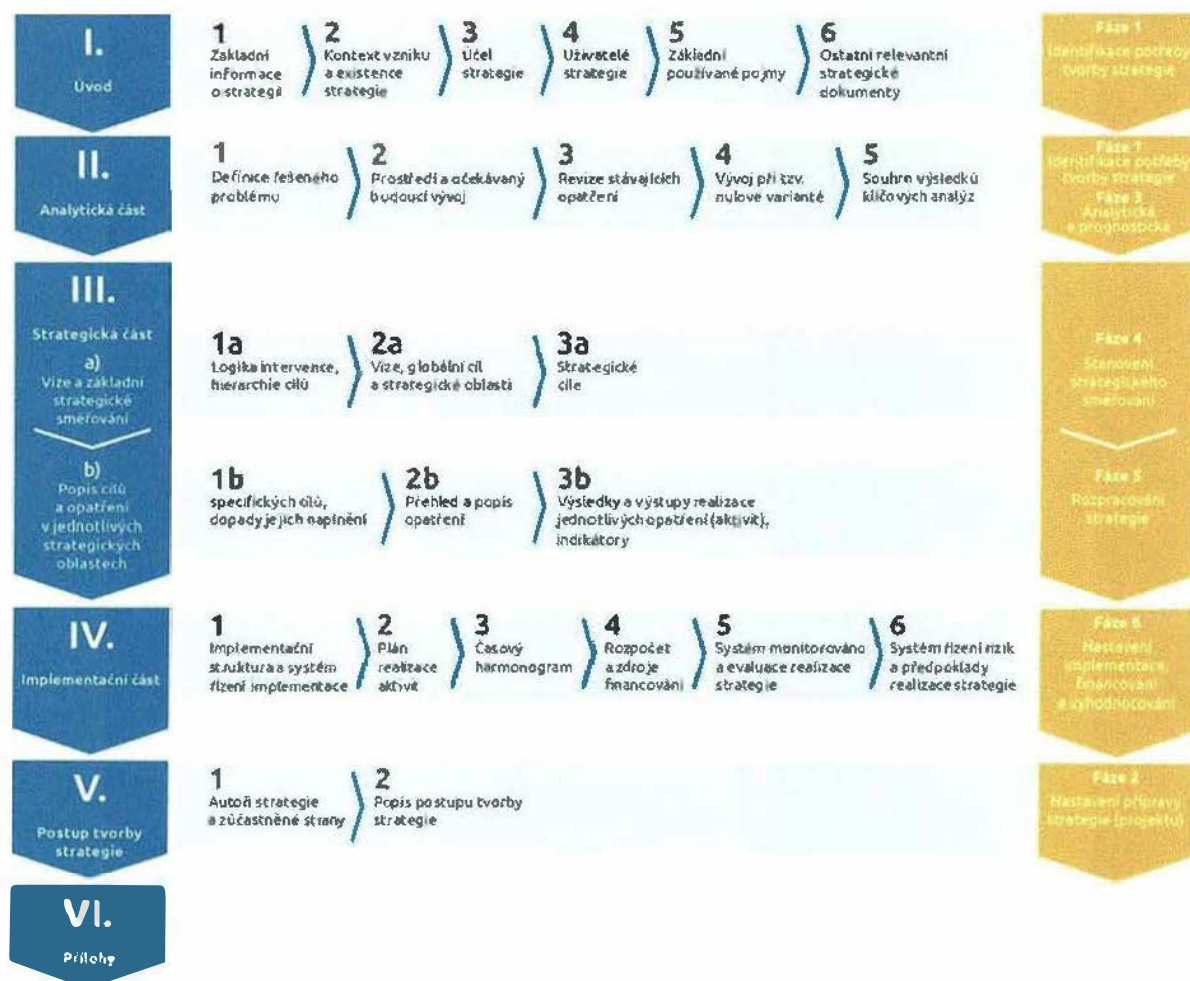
I.
Úvod

1
Základní informace o strategii

2
Kontext vzniku a existence strategie

3
Účel strategie

4
Uživatelé strategie

5
Základní používané pojmy

6
Ostatní relevantní strategické dokumenty

Fáze 1
Identifikace potřeby tvorby strategie

II.
Analytická část

1
Definice řešeného problému

2
Prostředí a očekávaný budoucí vývoj

3
Revize stávajících opatření

4
Vývoj při tzv. nulové variantě

5
Souhrn výsledků klíčových analýz

Fáze 1
Identifikace potřeby tvorby strategie
Fáze 3
Analytická a prognostická

III.
Strategická část
a)
Vize a základní strategické směřování

1a
Logika intervence, hierarchie cílů

2a
Vize, globální cíl a strategické oblasti

3a
Strategické cíle

Fáze 4
Stanovení strategického směřování

b)
Popis cílů a opatření v jednotlivých strategických oblastech

1b
specifických cílů, dopady jejich naplnění

2b
Přehled a popis opatření

3b
Výsledky a výstupy realizace jednotlivých opatření (aktivit), indikátory

Fáze 5
Rozpracování strategie

IV.
Implementační část

1
Implementační struktura a systém řízení implementace

2
Plán realizace aktivit

3
Časový harmonogram

4
Rozpočet a zdroje financování

5
Systém monitorováno a evaluace realizace strategie

6
Systém řízení rizik a předpoklady realizace strategie

Fáze 6
Nastavení implementace, financování a vyhodnocování

V.
Postup tvorby strategie

1
Autoři strategie a zúčastněné strany

2
Popis postupu tvorby strategie

Fáze 2
Nastavení přípravy strategie (projektu)

VI.
Přílohy